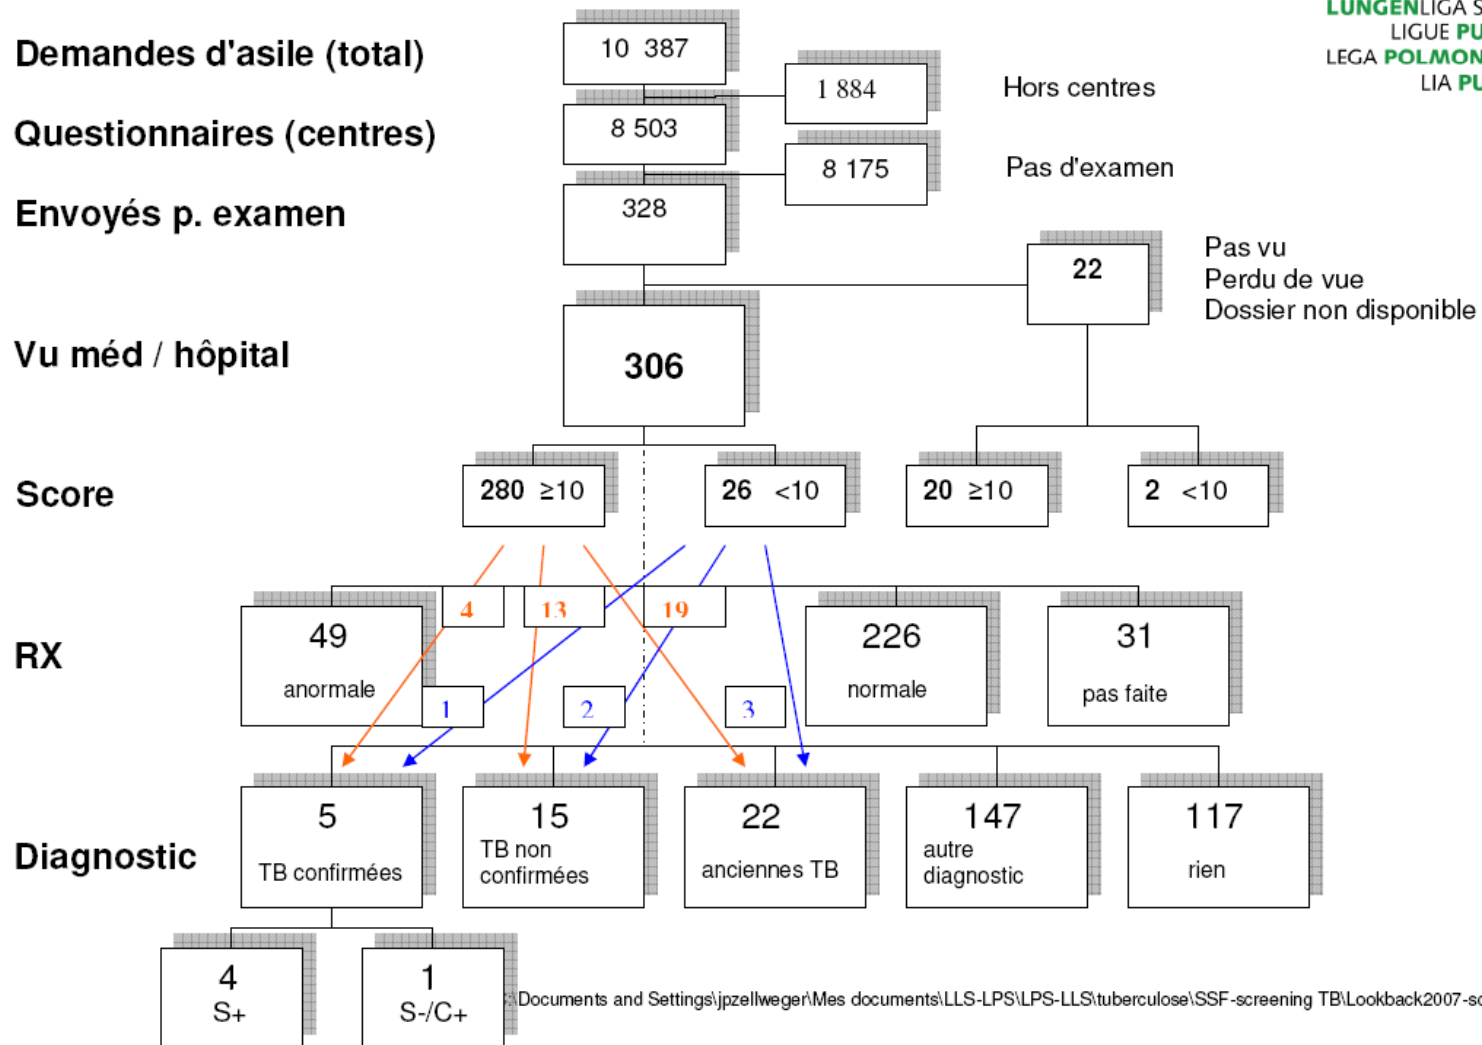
LUNGENLIGA S
LIGUE PU
LEGA POLMON
LIA PU

Demandes d'asile (total)
10 387
1 884
Hors centres

Questionnaires (centres)
8 503
8 175
Pas d'examen

Envoyés p. examen
328

22
Pas vu
Perdu de vue
Dossier non disponible

Vu méd / hôpital
306

Score
280 ≥10
26 <10
20 ≥10
2 <10

RX
4
13
19
49
anormale
1
2
3
226
normale
31
pas faite

Diagnostic
5
TB confirmées
15
TB non confirmées
22
anciennes TB
147
autre diagnostic
117
rien

4
S+
1
S-/C+

:\Documents and Settings\jpzellweger\Mes documents\LLS-LPS\LPS-LLS\tuberculose\SSF-screening TB\Lookback2007-sc